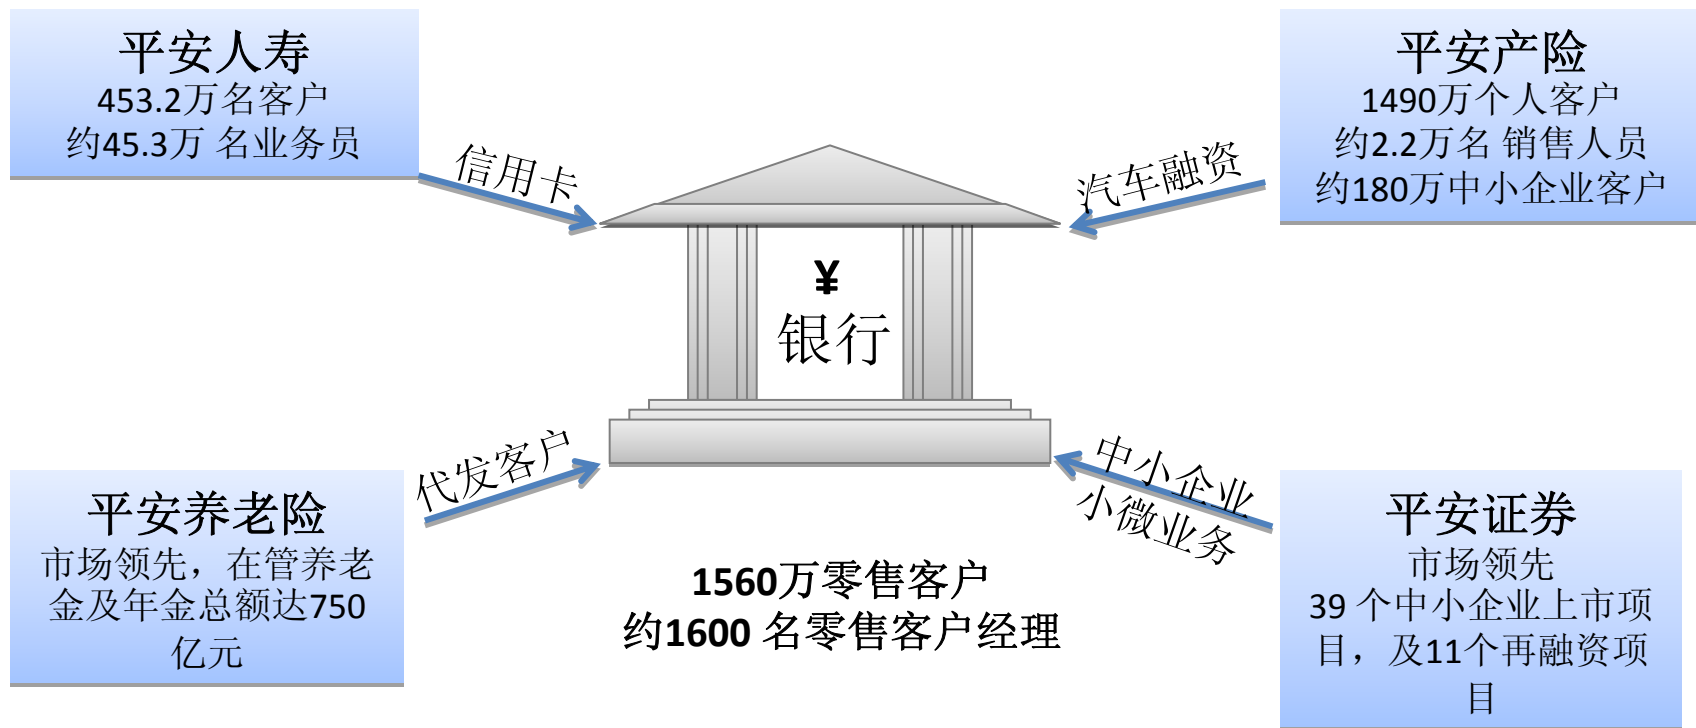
平安人寿
453.2万名客户
约45.3万 名业务员

平安产险
1490万个人客户
约2.2万名 销售人员
约180万中小企业客户

信用卡

汽车融资

¥
银行

代发客户

中小企业
小微业务

平安养老险
市场领先，在管养老金及年金总额达750亿元

1560万零售客户
约1600 名零售客户经理

平安证券
市场领先
39 个中小企业上市项目，及11个再融资项目